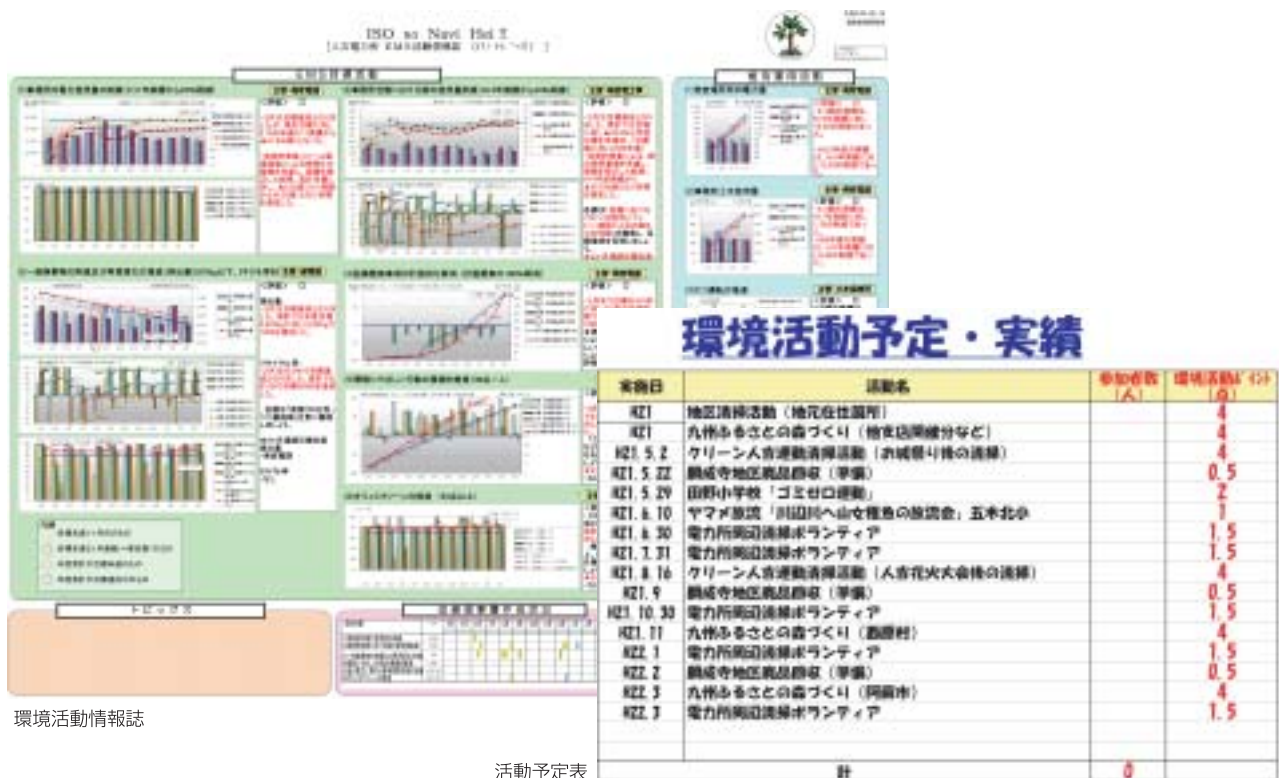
ISO no Navi Hei !

環境活動予定・実績

| 実施日 | 活動名 | 参加者数(人) | 環境活動ポイント(点) |
|---|---|---|---|
| H21 | 地区清掃活動（地元在住箇所） | | 4 |
| H21 | 九州ふるさとの森づくり（植生調査分など） | | 4 |
| H21. 5. 2 | クリーン人吉清掃活動（お城祭り後の清掃） | | 4 |
| H21. 5. 22 | 願成寺地区親品回収（準備） | | 0.5 |
| H21. 5. 29 | 田野小学校「ゴミゼロ運動」 | | 2 |
| H21. 6. 10 | ヤマメ放流「川辺川へ山女稚魚の放流会」五木北小 | | 1 |
| H21. 6. 30 | 電力所周辺清掃ボランティア | | 1.5 |
| H21. 7. 31 | 電力所周辺清掃ボランティア | | 1.5 |
| H21. 8. 16 | クリーン人吉清掃活動（人吉花火大会後の清掃） | | 4 |
| H21. 9 | 願成寺地区親品回収（準備） | | 0.5 |
| H21. 10. 30 | 電力所周辺清掃ボランティア | | 1.5 |
| H21. 11 | 九州ふるさとの森づくり（西原村） | | 4 |
| H22. 1 | 電力所周辺清掃ボランティア | | 1.5 |
| H22. 2 | 願成寺地区親品回収（準備） | | 0.5 |
| H22. 3 | 九州ふるさとの森づくり（阿蘇市） | | 4 |
| H22. 3 | 電力所周辺清掃ボランティア | | 1.5 |
| | 計 | 0 | |

環境活動情報誌

活動予定表